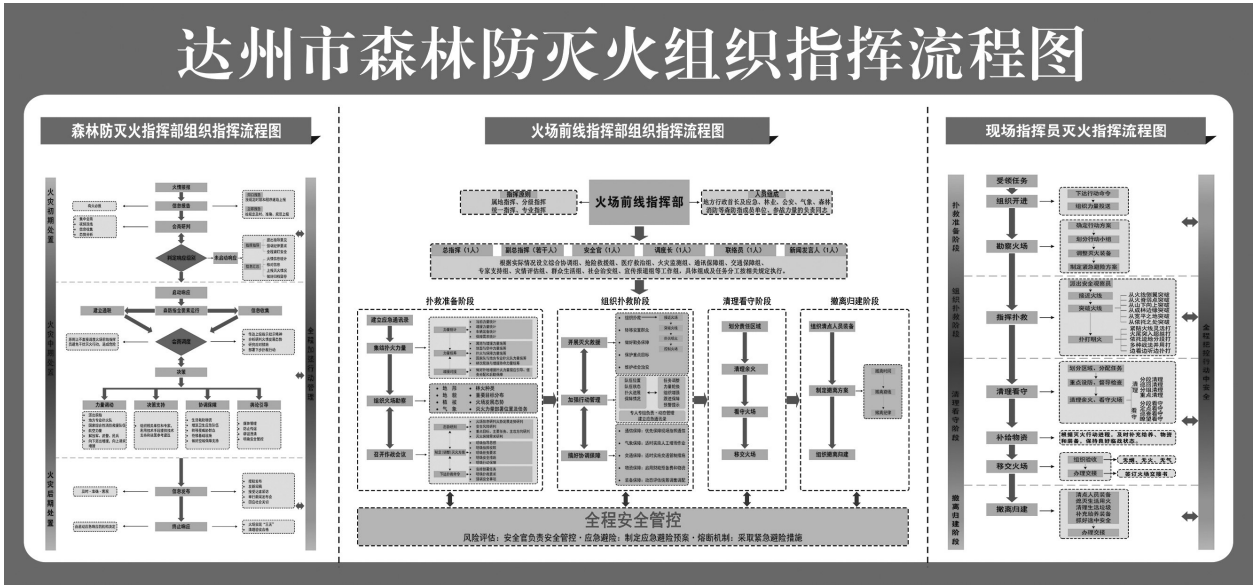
达州市森林防灭火组织指挥流程图

森林防灭火指挥部组织指挥流程图

火灾初期处置

火灾中期处置

火灾后期处置

火情接报

启动响应

会商研判

研判指挥调度

力量调派

决策支持

协调保障

宣传报道

决策

建立通联

前线指挥部

统一指挥

终止响应

火场前线指挥部组织指挥流程图

火场前线指挥部

指挥原则

属地指挥，分级指挥
统一指挥，专业指挥

人员组成

地方行政首长及应急、林业、公安、气象、森林消防等指挥部成员单位，参战力量的负责同志

总指挥（1人）

副总指挥（若干人）

安全官（1人）

调度长（1人）

联络员（1人）

新闻发言人（1人）

根据实际情况设立综合协调组、抢险救援组、医疗救治组、火灾监测组、通讯保障组、交通保障组、专家支持组、灾情评估组、群众生活组、社会治安组、宣传报道组等工作组，具体组成及任务分工按相关规定执行。

扑救准备阶段

组织扑救阶段

清理看守阶段

撤离归建阶段

建立指挥通讯

集结扑火力量

组织兵力部署

召开作战会议

开展灭火救援

加强行动管理

强化协调保障

划分责任区域

清理余火

看守火场

移交火场

组织清点人员装备

制定撤离方案

组织撤离归建

全程安全管控

风险评估；安全官负责安全管控；应急避险；制定应急避险预案；熔断机制；采取紧急避险措施

现场指挥员灭火指挥流程图

扑救准备阶段

组织扑救阶段

清理看守阶段

撤离归建阶段

受领任务

组织开进

下达行动命令

组织力量投送

勘察火场

确定行动方案

部署行动任务

调整灭火装备

制定紧急避险方案

指挥扑救

派设安全观察员

描述火线

突破火线

扑打火头

清理看守

划分区域，分配任务

重点区段，重点看守

补给物资

移交火场

撤离归建

全面加强统一指挥

全程加强协调指挥